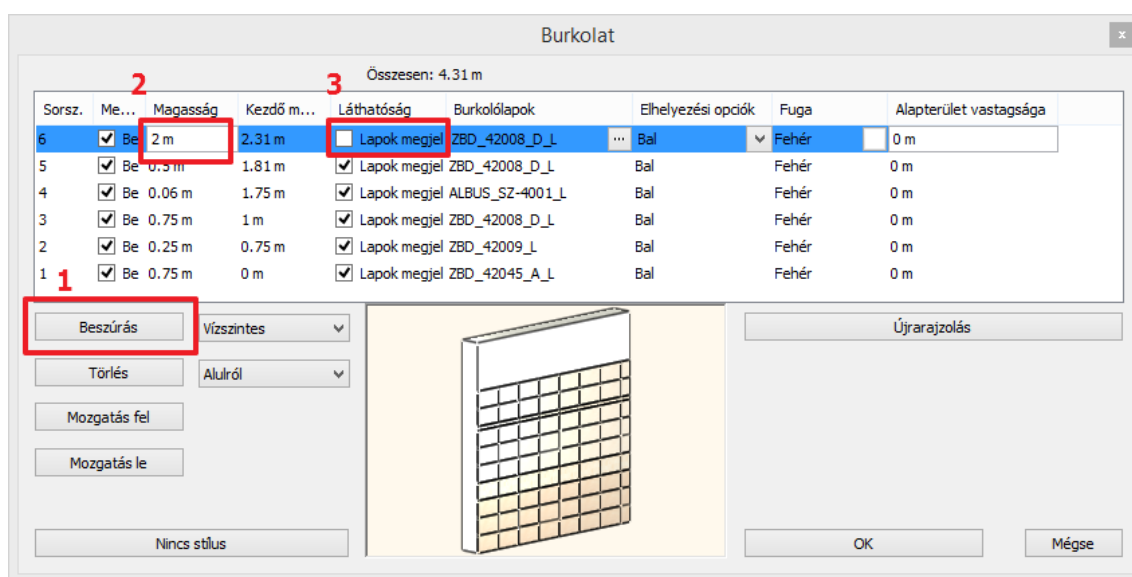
Burkolat

Összesen: 4.31 m

2 3

| Sorsz. | Me... | Magasság | Kezdő m... | Láthatóság | Burkolólapok | Elhelyezési opciók | Fuga | Alapterület vastagsága |
|---|---|---|---|---|---|---|---|---|
| 6 | Be | 2 m | 2.31 m | Lapok megjel | ZBD_42008_D_L ... | Bal | Fehér | 0 m |
| 5 | Be | 0.5 m | 1.81 m | Lapok megjel | ZBD_42008_D_L | Bal | Fehér | 0 m |
| 4 | Be | 0.06 m | 1.75 m | Lapok megjel | ALBUS_SZ-4001_L | Bal | Fehér | 0 m |
| 3 | Be | 0.75 m | 1 m | Lapok megjel | ZBD_42008_D_L | Bal | Fehér | 0 m |
| 2 | Be | 0.25 m | 0.75 m | Lapok megjel | ZBD_42009_L | Bal | Fehér | 0 m |
| 1 | Be | 0.75 m | 0 m | Lapok megjel | ZBD_42045_A_L | Bal | Fehér | 0 m |

1

Beszúrás
Vízszintes
Törlés
Alulról
Mozgatás fel
Mozgatás le
Nincs stílus
Újrarajzolás
OK
Mégse